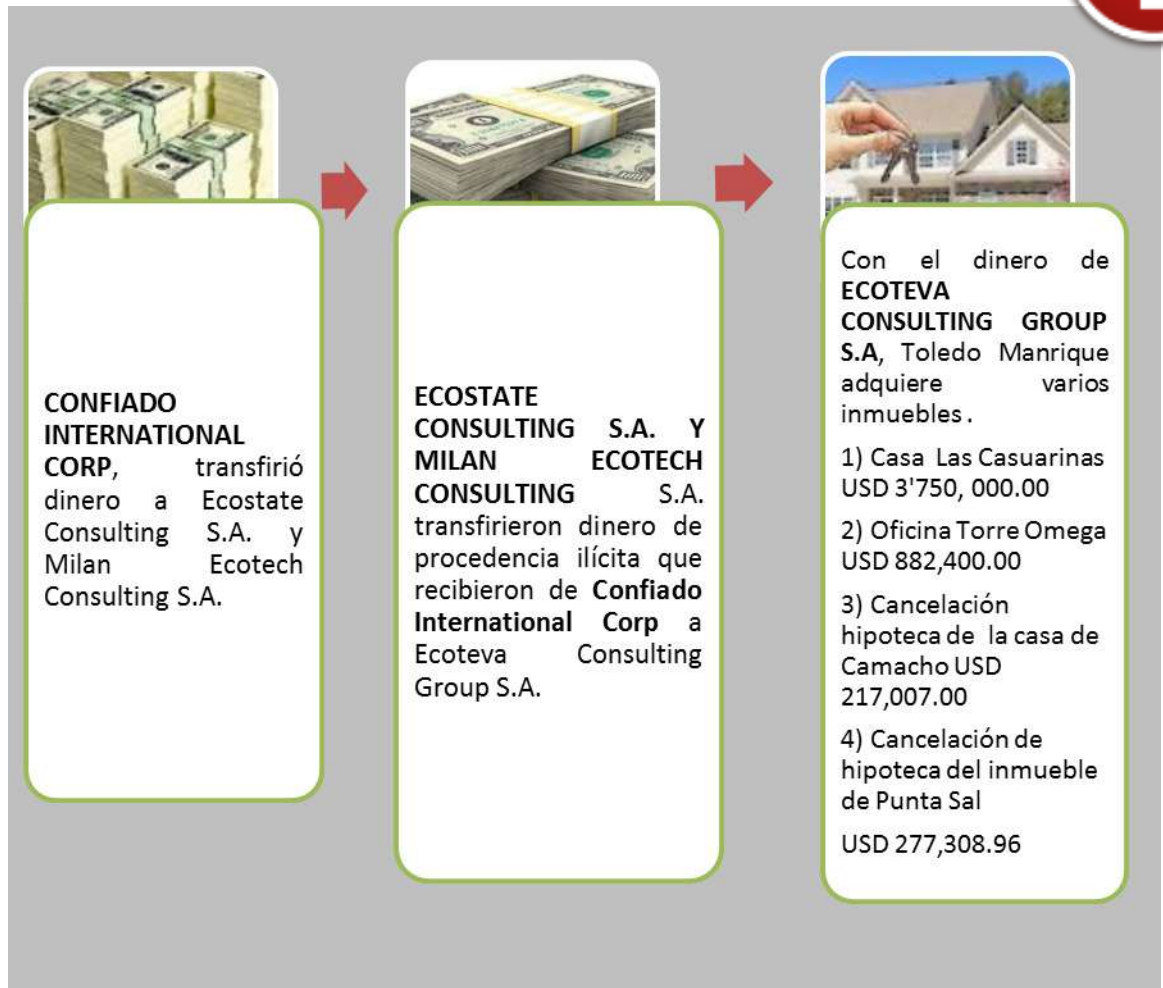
CONFIADO INTERNATIONAL CORP, transfirió dinero a Ecostate Consulting S.A. y Milan Ecotech Consulting S.A.

ECOSTATE CONSULTING S.A. Y MILAN ECOTECH CONSULTING S.A. transfirieron dinero de procedencia ilícita que recibieron de Confiado International Corp a Ecoteva Consulting Group S.A.

Con el dinero de ECOTEVA CONSULTING GROUP S.A, Toledo Manrique adquiere varios inmuebles.

1) Casa Las Casuarinas USD 3'750, 000.00

2) Oficina Torre Omega USD 882,400.00

3) Cancelación hipoteca de la casa de Camacho USD 217,007.00

4) Cancelación de hipoteca del inmueble de Punta Sal

USD 277,308.96